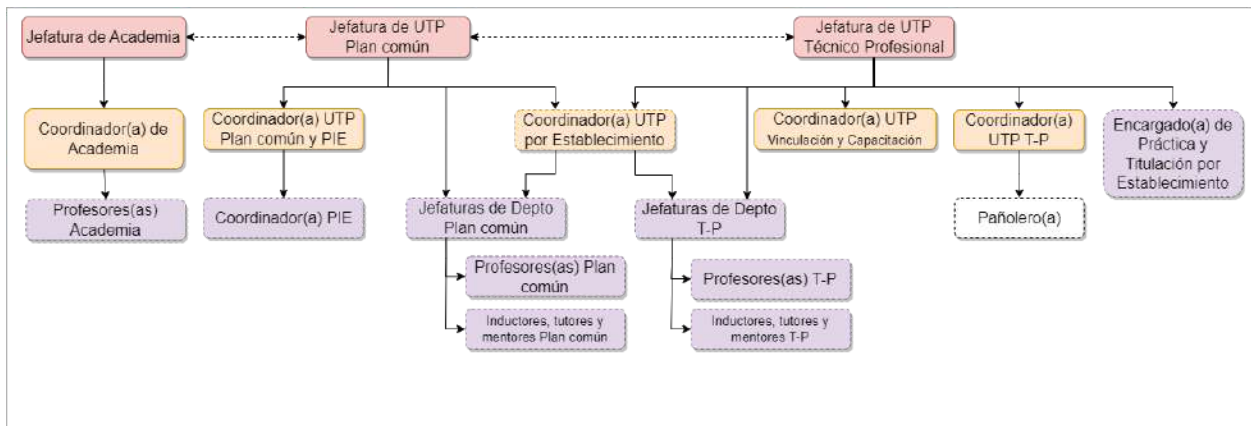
Jefatura de Academia

Jefatura de UTP Plan común

Jefatura de UTP Técnico Profesional

Coordinador(a) de Academia

Coordinador(a) UTP Plan común y PIE

Coordinador(a) UTP por Establecimiento

Coordinador(a) UTP Vinculación y Capacitación

Coordinador(a) UTP T-P

Encargado(a) de Práctica y Titulación por Establecimiento

Profesores(as) Academia

Coordinador(a) PIE

Jefaturas de Depto Plan común

Jefaturas de Depto T-P

Pañolero(a)

Profesores(as) Plan común

Inductores, tutores y mentores Plan común

Profesores(as) T-P

Inductores, tutores y mentores T-P